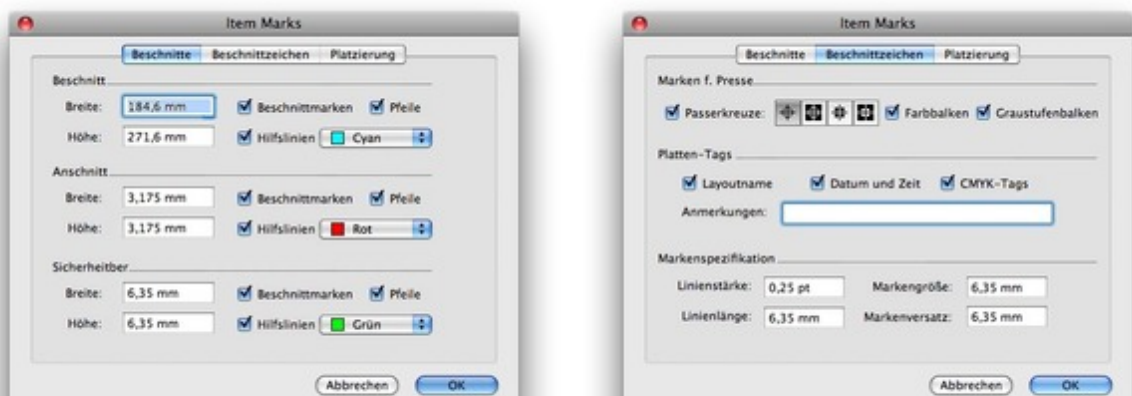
Item Marks

Beschnitte | Beschnittzeichen | Platzierung

Beschnitt

Breite: 184,6 mm
Beschnittmarken
Pfeile

Höhe: 271,6 mm
Hilfslinien
Cyan

Anschnitt

Breite: 3,175 mm
Beschnittmarken
Pfeile

Höhe: 3,175 mm
Hilfslinien
Rot

Sicherheitber

Breite: 6,35 mm
Beschnittmarken
Pfeile

Höhe: 6,35 mm
Hilfslinien
Grün

Abbrechen
OK

Item Marks

Beschnitte | Beschnittzeichen | Platzierung

Marken f. Presse

Passerkreuze:
Farbbalken
Graustufenbalken

Platten-Tags

Layoutname
Datum und Zeit
CMYK-Tags

Anmerkungen:

Markenspezifikation

Linienstärke: 0,25 pt
Markengröße: 6,35 mm

Linienlänge: 6,35 mm
Markenversatz: 6,35 mm

Abbrechen
OK